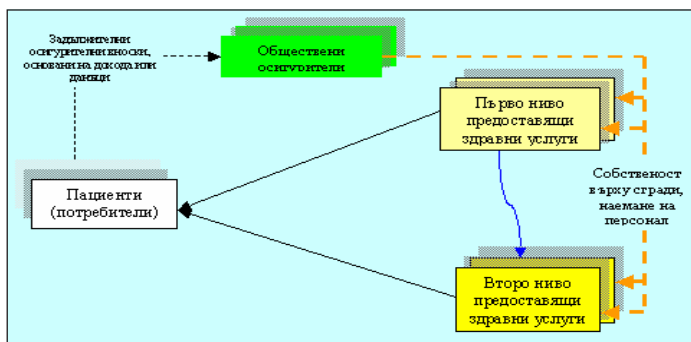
Задължителни осигурителни вноски, основани на доходи или данъци

Обществени осигурители

Първо ниво предоставящи здравни услуги

Собственост върху сгради, наемане на персонал

Пациенти (потребители)

Второ ниво предоставящи здравни услуги